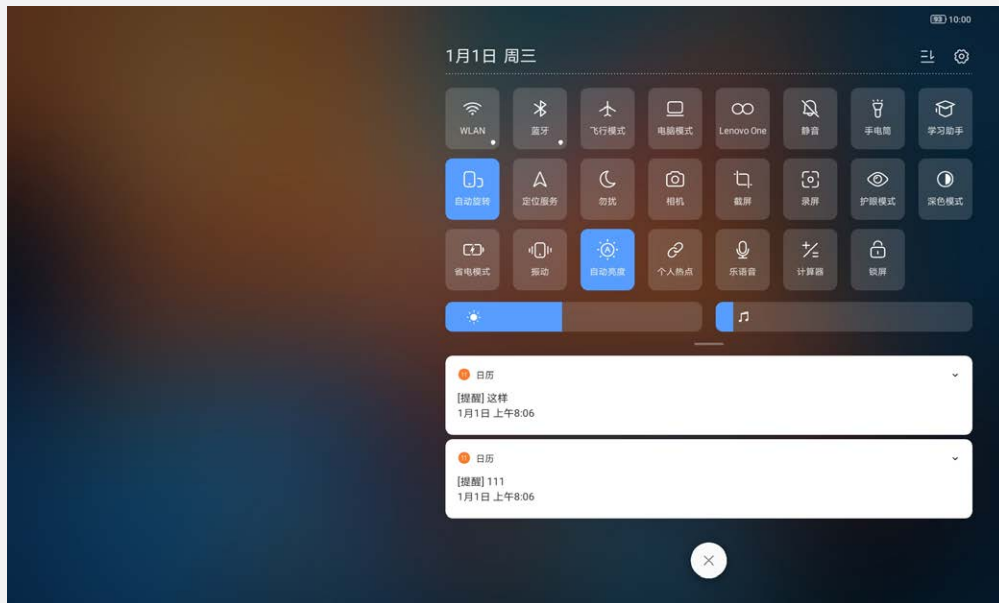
10:00

1月1日 周三

WLAN
蓝牙
飞行模式
电脑模式
Lenovo One
静音
手电筒
学习助手

自动旋转
定位服务
勿扰
相机
截屏
录屏
护眼模式
深色模式

省电模式
振动
自动亮度
个人热点
乐语音
计算器
锁屏

日历
[提醒] 这样
1月1日 上午8:06

日历
[提醒] 111
1月1日 上午8:06